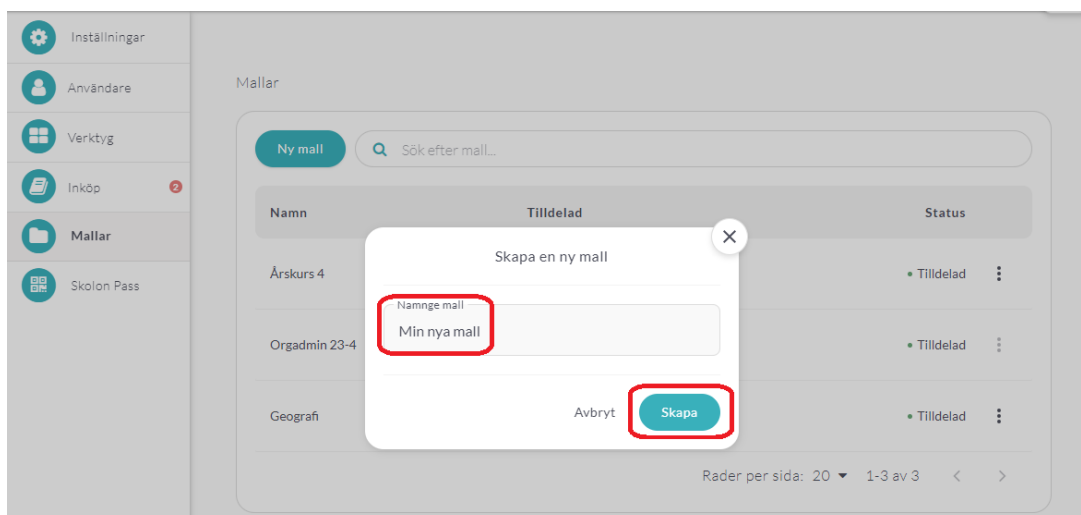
Inställningar
Användare
Verktyg
Inköp 2
Mallar
Skolon Pass

Mallar

Ny mall
Sök efter mall...

| Namn | Tilldelad | Status |
|---|---|---|
| Årskurs 4 | | • Tilldelad |
| Orgadmin 23-4 | | • Tilldelad |
| Geografi | | • Tilldelad |

Rader per sida: 20 1-3 av 3

Skapa en ny mall
Namnge mall
Min nya mall
Avbryt
Skapa